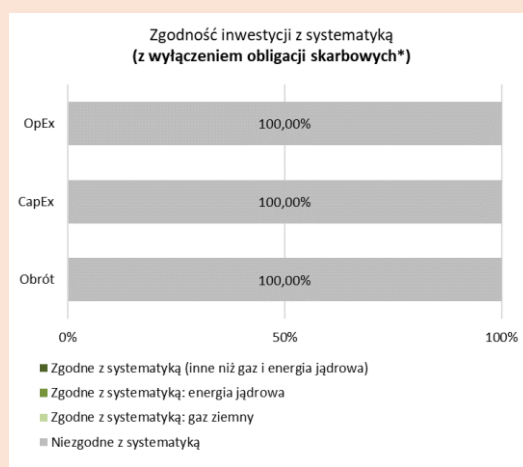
Zgodność inwestycji z systematyką
(z wyłączeniem obligacji skarbowych*)

OpEx 100,00%

CapEx 100,00%

Obrót 100,00%

0% 50% 100%

Zgodne z systematyką (inne niż gaz i energia jądrowa)
Zgodne z systematyką: energia jądrowa
Zgodne z systematyką: gaz ziemny
Niezgodne z systematyką